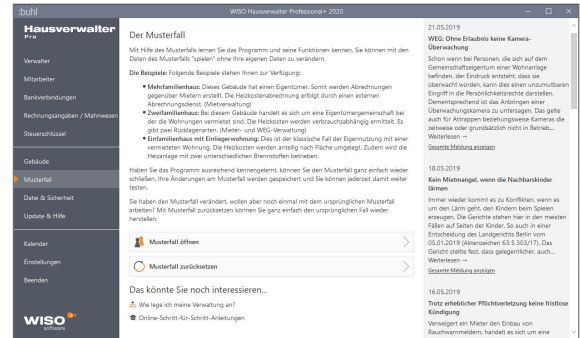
:buhl

WISO Hausverwalter Professional+ 2020

Hausverwalter
Pro

Verwalter
Mitarbeiter
Bankverbindungen
Rechnungsangaben / Mahnwesen
Steuerschlüssel
Gebäude
Musterfall
Datei & Sicherheit
Update & Hilfe
Kalender
Einstellungen
Beenden

WISO
software

Der Musterfall

Mit Hilfe des Musterfalls lernen Sie das Programm und seine Funktionen kennen. Sie können mit den Daten des Musterfalls "spielen" ohne Ihre eigenen Daten zu verändern.

Die Beispiele: Folgende Beispiele stehen Ihnen zur Verfügung:

• Mehrfamilienhaus: Dieses Gebäude hat einen Eigentümer. Somit werden Abrechnungen gegenüber Mietern erstellt. Die Heizkostenabrechnung erfolgt durch einen externen Abrechnungsdienst. (Mietverwaltung)
• Zweifamilienhaus: Bei diesem Gebäude handelt es sich um eine Eigentümergemeinschaft bei der die Wohnungen vermietet sind. Die Heizkosten werden verbrauchsabhängig ermittelt. Es gibt zwei Rücklagenarten. (Mieter- und WEG-Verwaltung)
• Einfamilienhaus mit Einliegerwohnung: Dies ist der klassische Fall der Eigennutzung mit einer vermieteten Wohnung. Die Heizkosten werden anteilig nach Fläche umgelegt. Zudem wird die Heizanlage mit zwei unterschiedlichen Brennstoffen betrieben.

Haben Sie das Programm ausreichend kennengelernt, können Sie den Musterfall ganz einfach wieder schließen. Ihre Änderungen am Musterfall werden gespeichert und Sie können jederzeit damit weiter testen.

Sie haben den Musterfall verändert, wollen aber noch einmal mit dem ursprünglichen Musterfall arbeiten? Mit Musterfall zurücksetzen können Sie ganz einfach den ursprünglichen Fall wieder herstellen.

Musterfall öffnen

Musterfall zurücksetzen

Das könnte Sie noch interessieren...

Wie lege ich meine Verwaltung an?

Online-Schritt-für-Schritt-Anleitungen

21.05.2019
WEG: Ohne Erlaubnis keine Kamera-Überwachung
Schon wenn bei Personen, die sich auf dem Gemeinschaftsgelände einer Wohnanlage befinden, der Eindruck entsteht, dass sie überwacht würden, kann dies einen unzumutbaren Eingriff in die Persönlichkeitsrechte darstellen. Dementsprechend ist das Anbringen einer Überwachungskamera zu untersagen. Das gelte auch für Attrappen beziehungsweise Kameras die zeitweise oder grundsätzlich nicht in Betrieb... Weiterlesen →
Gesamte Meldung anzeigen

18.05.2019
Kein Mietmangel, wenn die Nachbarskinder lärmen
Immer wieder kommt es zu Konflikten, wenn es um den Lärm geht, den Kindern beim Spielen erzeugen. Die Gerichte stehen hier in den meisten Fällen auf Seiten der Kinder. So auch in einer Entscheidung des Landgerichts Berlin vom 05.01.2019 (Aktenzeichen 63 S 303/17). Das Gericht stellte fest, dass gelegentlicher, auch... Weiterlesen →
Gesamte Meldung anzeigen

16.05.2019
Trotz erheblicher Pflichtverletzung keine fristlose Kündigung
Verweigert ein Mieter den Einbau von Rauchwarnmeldern, handelt es sich um eine